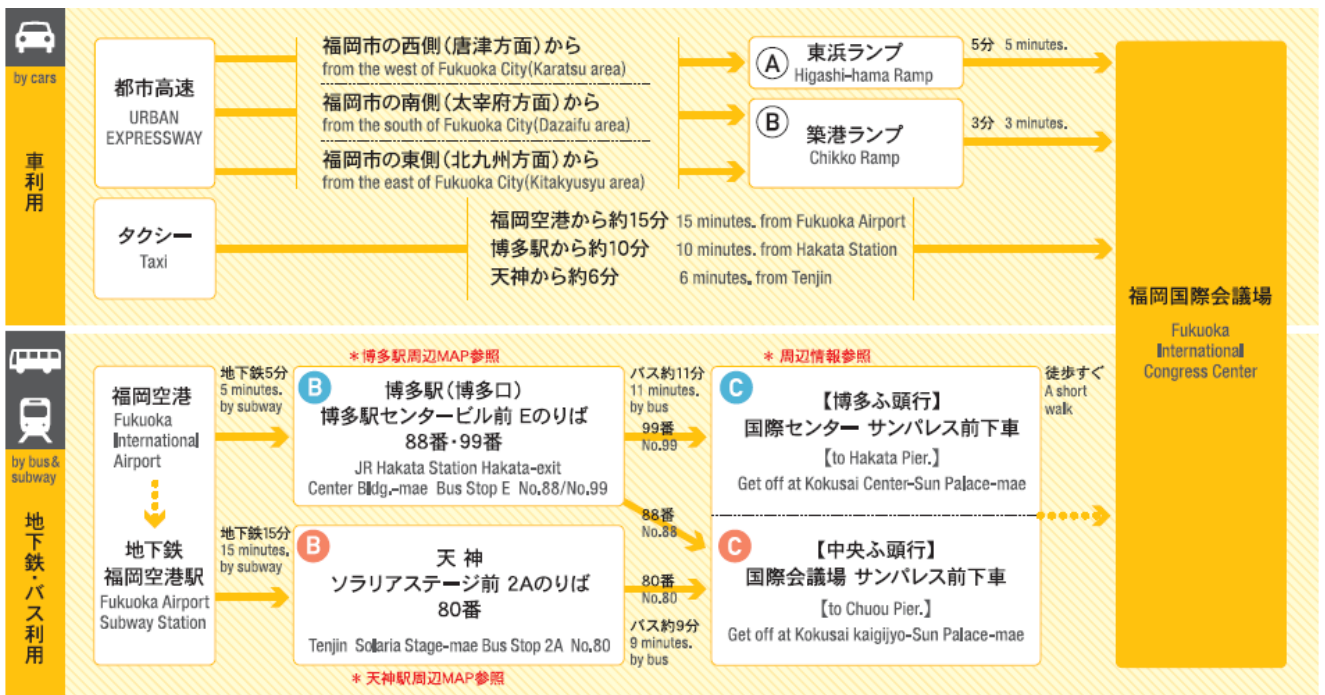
by cars
車利用

都市高速
URBAN EXPRESSWAY

福岡市の西側（唐津方面）から
from the west of Fukuoka City(Karatsu area)
福岡市の南側（太宰府方面）から
from the south of Fukuoka City(Dazaifu area)
福岡市の東側（北九州方面）から
from the east of Fukuoka City(Kitakyusyu area)

Ⓐ 東浜ランプ
Higashi-hama Ramp
5分 5 minutes.

Ⓑ 築港ランプ
Chikko Ramp
3分 3 minutes.

タクシー
Taxi

福岡空港から約15分 15 minutes. from Fukuoka Airport
博多駅から約10分 10 minutes. from Hakata Station
天神から約6分 6 minutes. from Tenjin

福岡国際会議場
Fukuoka International Congress Center

by bus & subway
地下鉄・バス利用

福岡空港
Fukuoka International Airport

地下鉄
福岡空港駅
Fukuoka Airport Subway Station

地下鉄5分
5 minutes. by subway

地下鉄15分
15 minutes. by subway

＊博多駅周辺MAP参照
B 博多駅（博多口）
博多駅センタービル前 Eのりば
88番・99番
JR Hakata Station Hakata-exit
Center Bldg.-mae Bus Stop E No.88/No.99

B 天 神
ソラリアステージ前 2Aのりば
80番
Tenjin Solaria Stage-mae Bus Stop 2A No.80
＊天神駅周辺MAP参照

バス約11分
11 minutes. by bus
99番
No.99
88番
No.88
80番
No.80
バス約9分
9 minutes. by bus

＊周辺情報参照
C 【博多ふ頭行】
国際センター サンパレス前下車
【to Hakata Pier.】
Get off at Kokusai Center-Sun Palace-mae

C 【中央ふ頭行】
国際会議場 サンパレス前下車
【to Chuou Pier.】
Get off at Kokusai kaigijyo-Sun Palace-mae

徒歩すぐ
A short walk